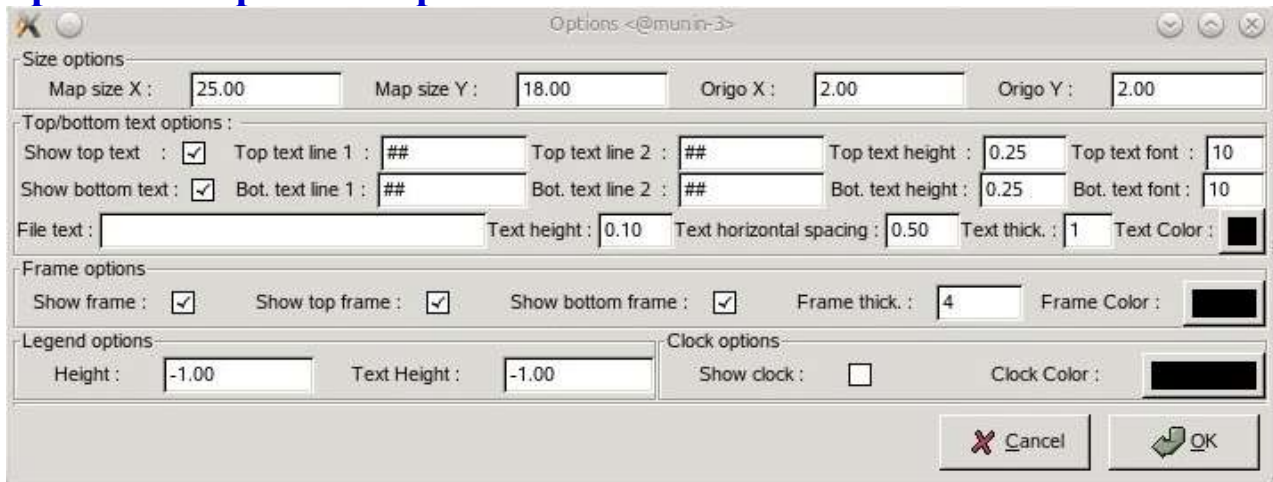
Options <@munin-3>

Size options
Map size X : 25.00
Map size Y : 18.00
Origo X : 2.00
Origo Y : 2.00

Top/bottom text options :
Show top text : ✓
Top text line 1 : ##
Top text line 2 : ##
Top text height : 0.25
Top text font : 10
Show bottom text : ✓
Bot. text line 1 : ##
Bot. text line 2 : ##
Bot. text height : 0.25
Bot. text font : 10
File text :
Text height : 0.10
Text horizontal spacing : 0.50
Text thick. : 1
Text Color :

Frame options
Show frame : ✓
Show top frame : ✓
Show bottom frame : ✓
Frame thick. : 4
Frame Color :

Legend options
Height : -1.00
Text Height : -1.00

Clock options
Show clock :
Clock Color :

Cancel
OK